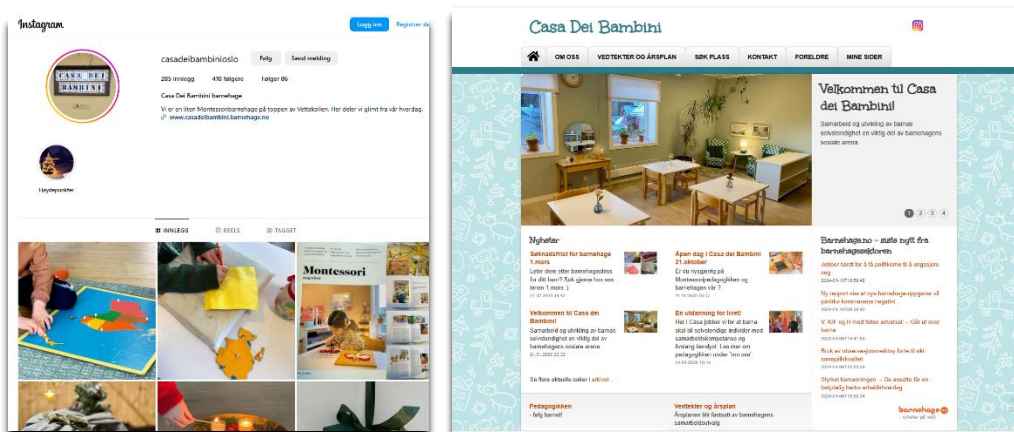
Instagram

Logg inn

Registrer deg

casadeibambinioslo

Følg

Send melding

285 innlegg

410 følgere

Følger 86

Casa Dei Bambini barnehage

Vi er en liten Montessoribarnehage på toppen av Vettakollen. Her deler vi glimt fra vår hverdag.

www.casadeibambini.barnehage.no

Høydepunkter

INNLEGG

REELS

TAGGET

Montessori

Casa Dei Bambini

OM OSS

VEDTEKTER OG ÅRSPLAN

SØK PLASS

KONTAKT

FORELDRE

MINE SIDER

Velkommen til Casa dei Bambini!

Samarbeid og utvikling av barnas selvstendighet en viktig del av barnehagens sosiale arena

1 2 3 4

Nyheter

Søknadsfrist for barnehage 1.mars

Leter dere etter barnehageplass for ditt barn? Søk gjerne hos oss innen 1.mars :)

Åpen dag i Casa dei Bambini 21.oktober

Er du nysgjerrig på Montessoripedagogikken og barnehagen vår?

Velkommen til Casa dei Bambini!

Samarbeid og utvikling av barnas selvstendighet en viktig del av barnehagens sosiale arena

En utdanning for livet!

Her i Casa jobber vi for at barna skal bli selvstendige individer med samarbeidskompetanse og livslang læringslyst. Les mer om pedagogikken under "om oss"

Se flere aktuelle saker i arkivet...

Barnehage.no – siste nytt fra barnehagesektoren

Jobber hardt for å få politikerne til å prioritere seg

Ny rapport slår at nye barnehage-oppgaver vil påvirke kommunene negativt

V, KrF og H med felles advarsel – Går ut mot barne

Bruk av observasjonsverktøy førte til økt samspillskvalitet

Styrket bemanningen – De ansatte får en betydelig bedre arbeidshverdag

Pedagogikken

- følg barnet!

Vedtekter og årsplan

Årsplanen blir fastsatt av barnehagens samarbeidsutvalg

barnehage.no